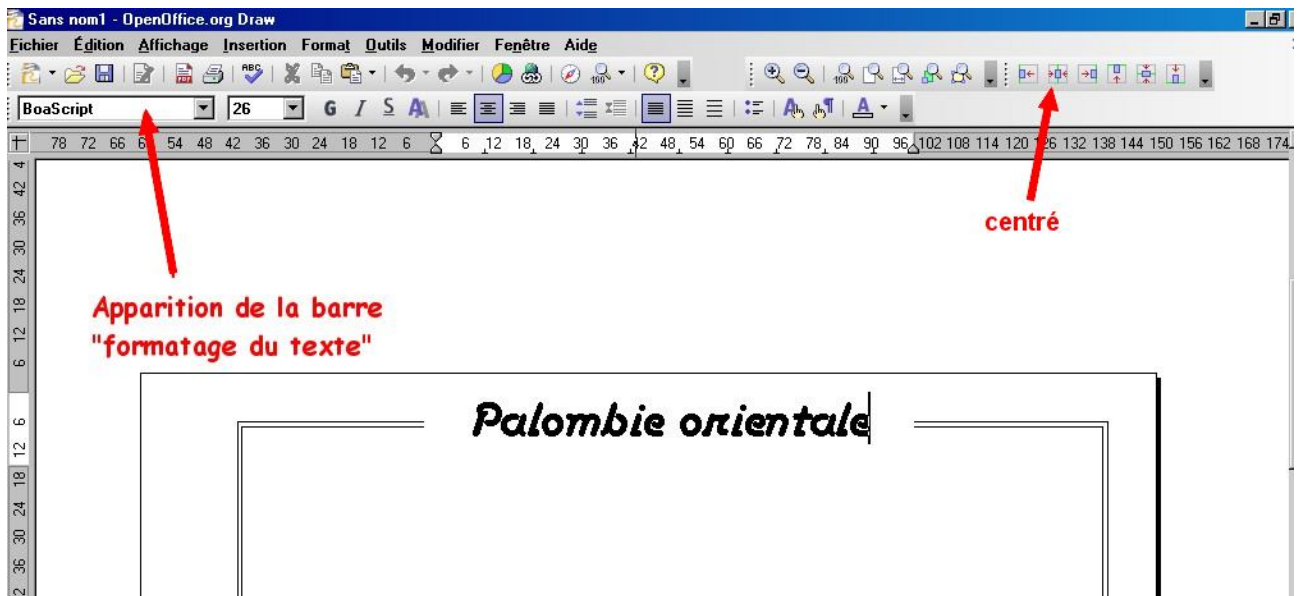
Sans nom1 - OpenOffice.org Draw

Fichier Édition Affichage Insertion Format Outils Modifier Fenêtre Aide

BoaScript 26 G I S

78 72 66 60 54 48 42 36 30 24 18 12 6 6 12 18 24 30 36 42 48 54 60 66 72 78 84 90 96 102 108 114 120 126 132 138 144 150 156 162 168 174

centré

Apparition de la barre "formatage du texte"

Palombie orientale